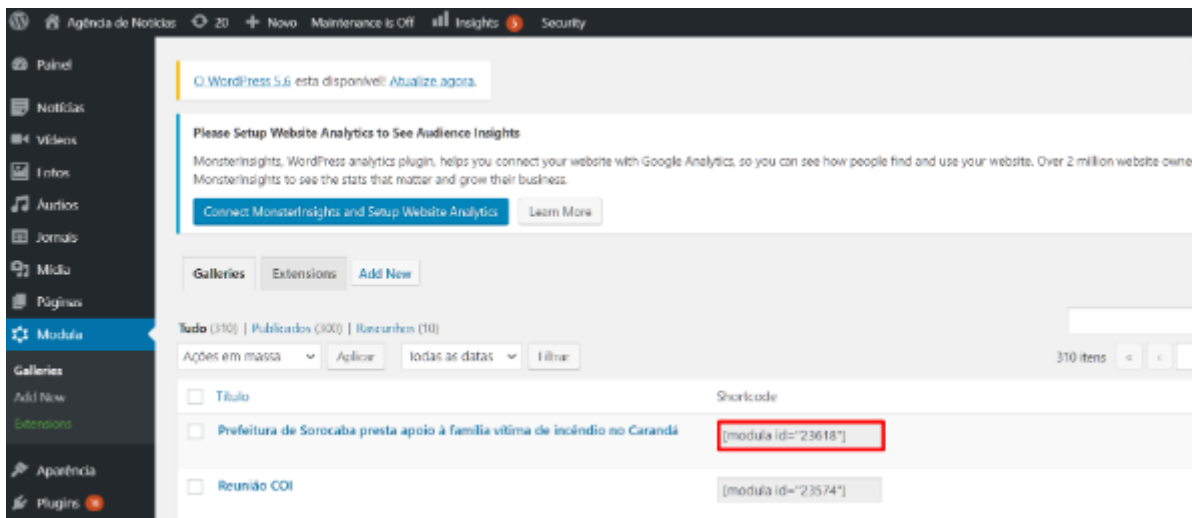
Agência de Notícias 20 Novo Maintenance is Off Insights 5 Security

Painel
Notícias
Vídeos
Fotos
Áudios
Jornais
Mídia
Páginas
Modula
Galleries
Add New
Extensions
Aparência
Plugins

O WordPress 5.6 está disponível! Atualize agora.

Please Setup Website Analytics to See Audience Insights

MonsterInsights, WordPress analytics plugin, helps you connect your website with Google Analytics, so you can see how people find and use your website. Over 2 million website owne MonsterInsights to see the stats that matter and grow their business.

Connect MonsterInsights and Setup Website Analytics Learn More

Galleries Extensions Add New

Tudo (310) | Publicados (300) | Rascunhos (10)

Ações em massa Aplicar Todas as datas Filtrar

310 itens

| Título | Shortcode |
|---|---|
| Prefeitura de Sorocaba presta apoio à família vítima de incêndio no Carandá | [modula id="23618"] |
| Reunião COI | [modula id="23574"] |